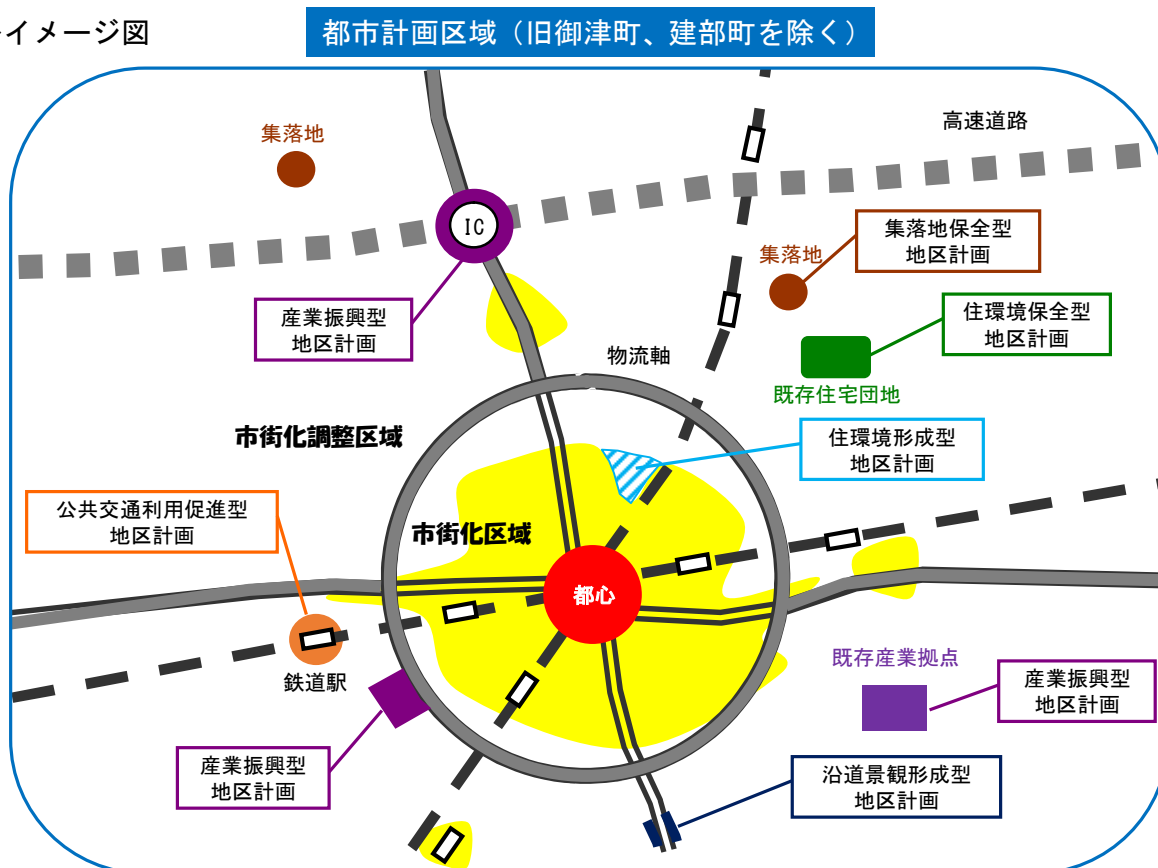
イメージ図

都市計画区域（旧御津町、建部町を除く）

集落地

高速道路

IC

集落地

集落地保全型
地区計画

産業振興型
地区計画

住環境保全型
地区計画

物流軸

既存住宅団地

市街化調整区域

住環境形成型
地区計画

公共交通利用促進型
地区計画

市街化区域

都心

鉄道駅

既存産業拠点

産業振興型
地区計画

産業振興型
地区計画

沿道景観形成型
地区計画